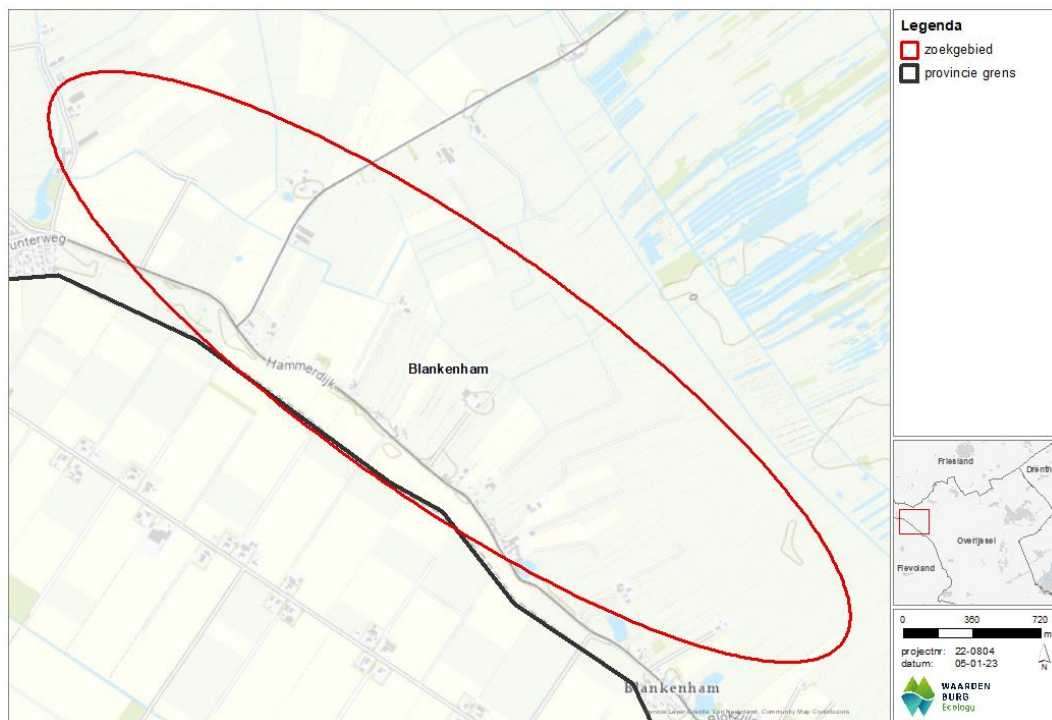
Legenda
zoekgebied
provincie grens

unterweg
Hammerdijk
Blankenham
Blankenham

Service Layer Credits: Esri Nederland, Community Map Contributors

Friesland
Drenth
Overijssel
Flevoland

0 360 720
m

projectnr: 22-0804
datum: 05-01-23

N

WAARDEN BURG
Ecology